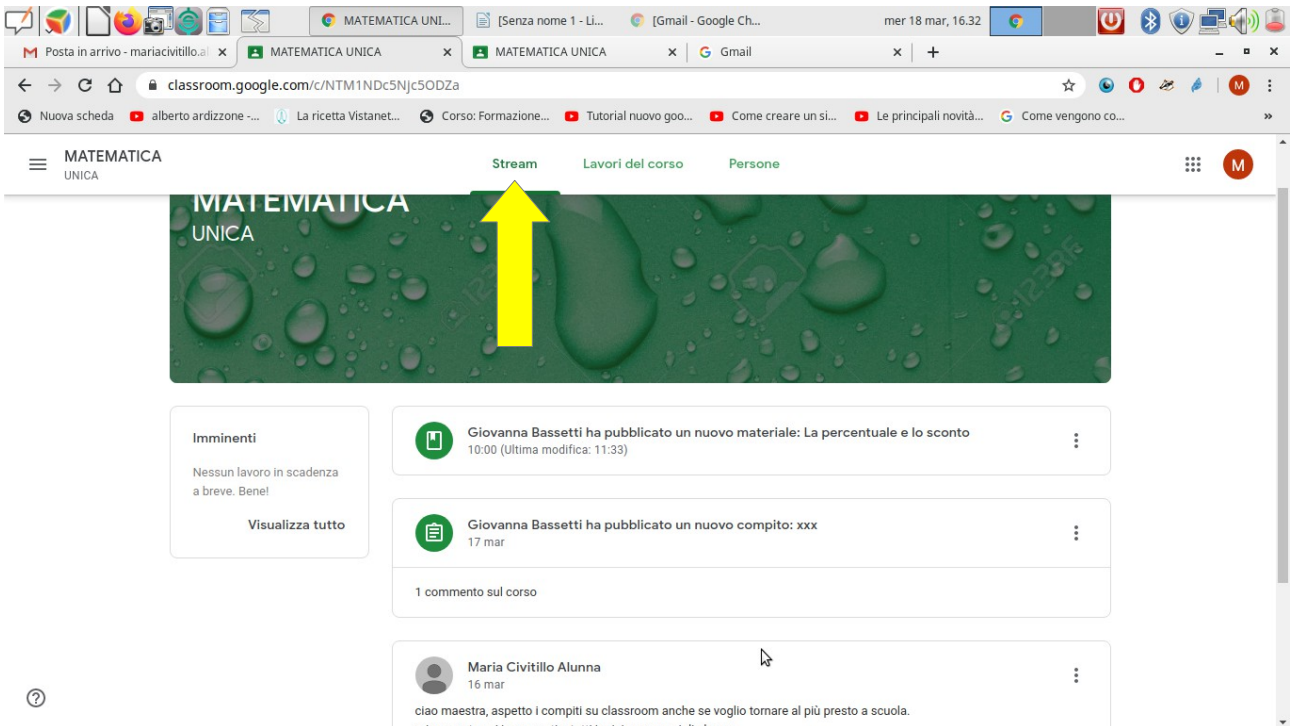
MATEMATICA UNI... [Senza nome 1 - Li... [Gmail - Google Ch... mer 18 mar, 16.32

Posta in arrivo - mariacivitillo.a × MATEMATICA UNICA × MATEMATICA UNICA × Gmail × +

classroom.google.com/c/NTM1NDc5Njc5ODZa

Nuova scheda alberto ardizzone -... La ricetta Vistanet... Corso: Formazione... Tutorial nuovo goo... Come creare un si... Le principali novità... Come vengono co... »

MATEMATICA
UNICA

Stream Lavori del corso Persone

M

MATEMATICA
UNICA

Imminenti

Nessun lavoro in scadenza a breve. Bene!

Visualizza tutto

Giovanna Bassetti ha pubblicato un nuovo materiale: La percentuale e lo sconto
10:00 (Ultima modifica: 11:33)

Giovanna Bassetti ha pubblicato un nuovo compito: xxx
17 mar

1 commento sul corso

Maria Civitillo Alunna
16 mar

ciao maestra, aspetto i compiti su classroom anche se voglio tornare al più presto a scuola.

?